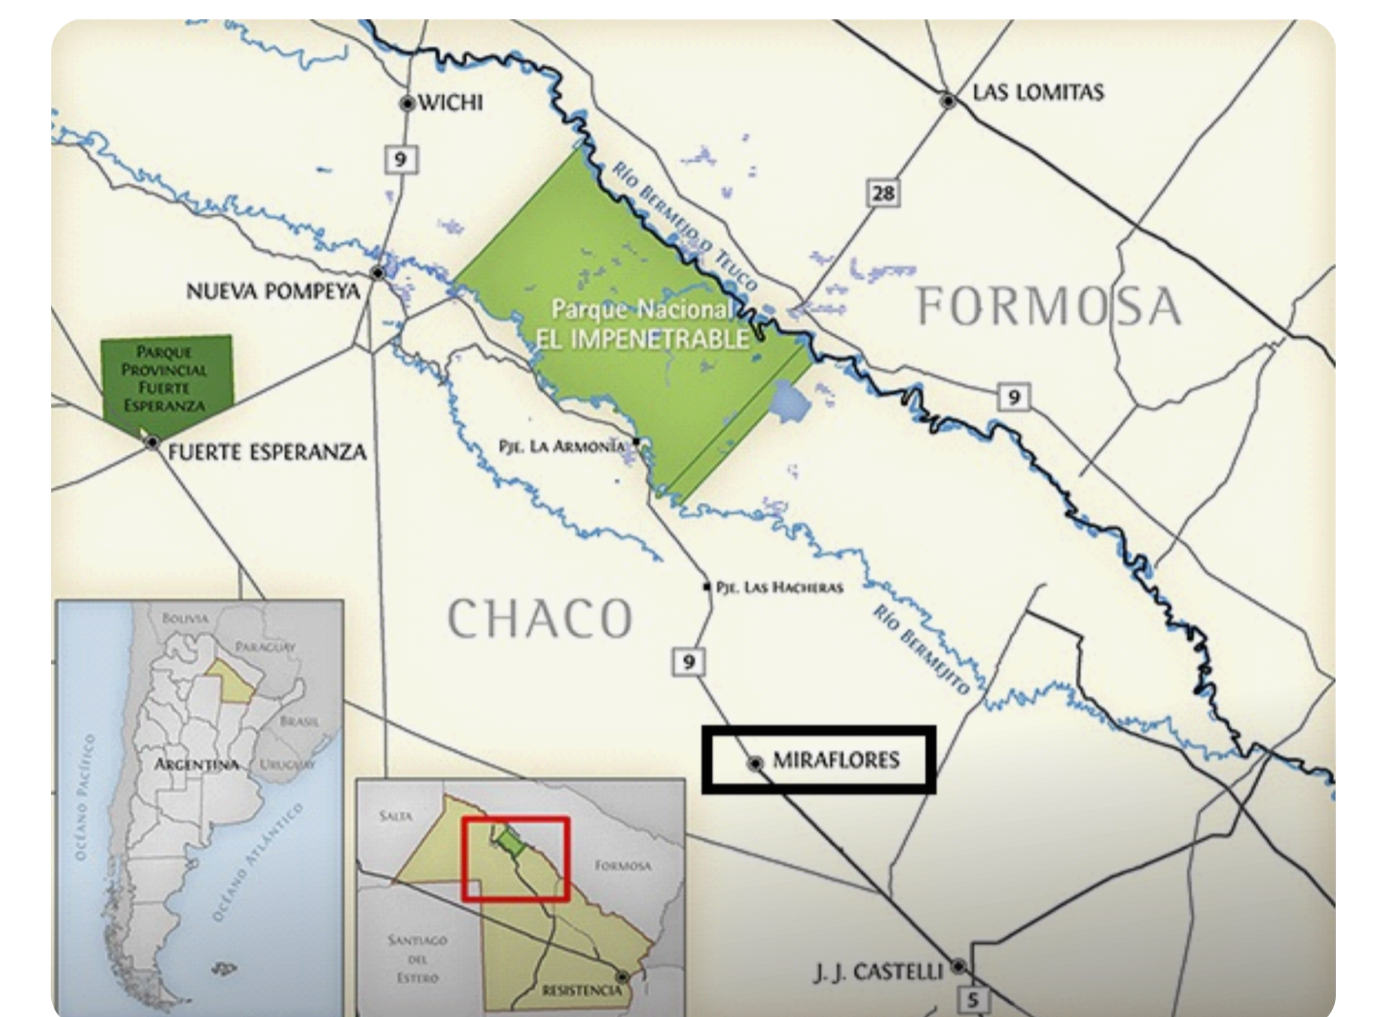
WICHI
9
LAS LOMITAS
28
Río Bermejo o Teuco
NUEVA POMPEYA
Parque Nacional
EL IMPENETRABLE
FORMOSA
Parque Provincial Fuerte Esperanza
9
FUERTE ESPERANZA
Pje. La Armonía
Pje. Las Hacheras
CHACO
Río Bermejito
9
Bolivia
Paraguay
Brasil
Argentina
Uruguay
Océano Pacífico
Océano Atlántico
Salta
Formosa
Santiago del Estero
Resistencia
MIRAFLORES
J. J. CASTELLI
5